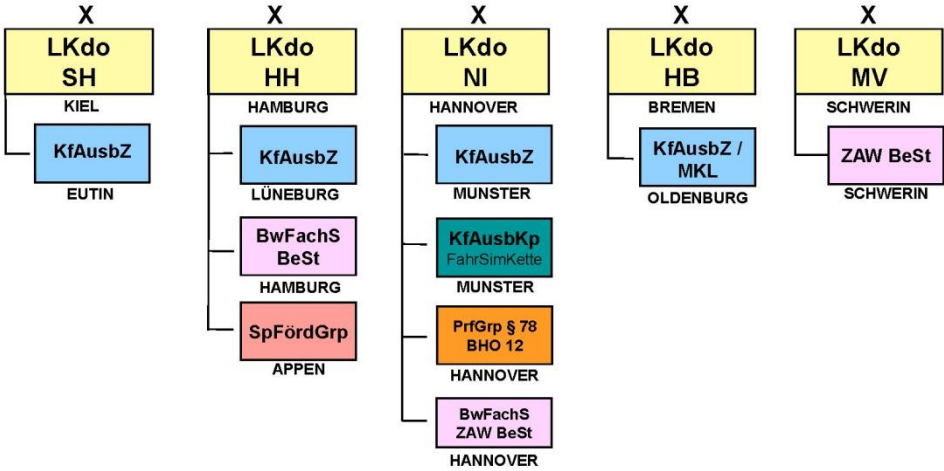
X
LKdo SH
KIEL
KfAusbZ
EUTIN

X
LKdo HH
HAMBURG
KfAusbZ
LÜNEBURG
BwFachS BeSt
HAMBURG
SpFördGrp
APPEN

X
LKdo NI
HANNOVER
KfAusbZ
MUNSTER
KfAusbKp FahrSimKette
MUNSTER
PrfGrp § 78 BHO 12
HANNOVER
BwFachS ZAW BeSt
HANNOVER

X
LKdo HB
BREMEN
KfAusbZ / MKL
OLDENBURG

X
LKdo MV
SCHWERIN
ZAW BeSt
SCHWERIN